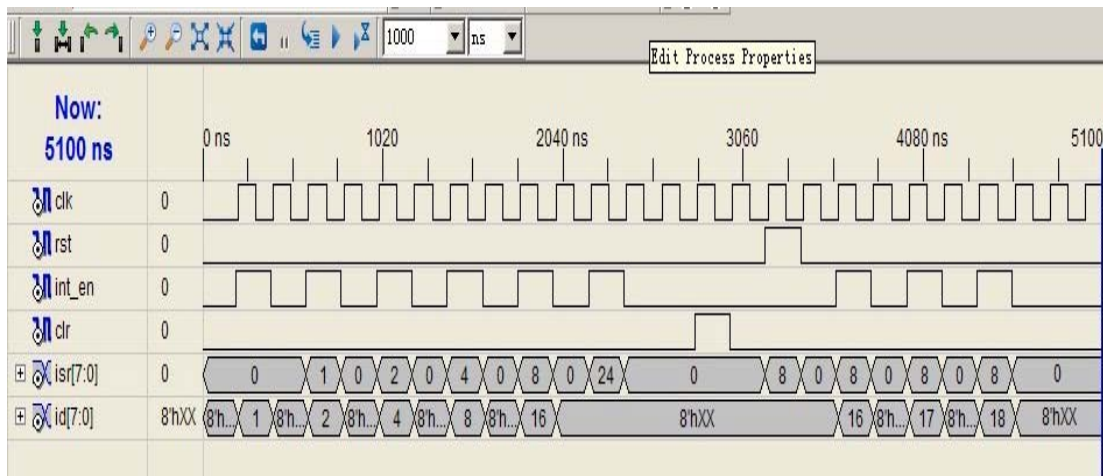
1000 ns
Edit Process Properties

Now:
5100 ns

0 ns | 1020 | 2040 ns | 3060 | 4080 ns | 5100

clk 0
rst 0
int_en 0
clr 0
isr[7:0] 0 — 0, 1, 0, 2, 0, 4, 0, 8, 0, 24, 0, 8, 0, 8, 0, 8, 0, 8, 0
id[7:0] 8'hXX — 8'h..., 1, 8'h..., 2, 8'h..., 4, 8'h..., 8, 8'h..., 16, 8'hXX, 16, 8'h..., 17, 8'h..., 18, 8'hXX